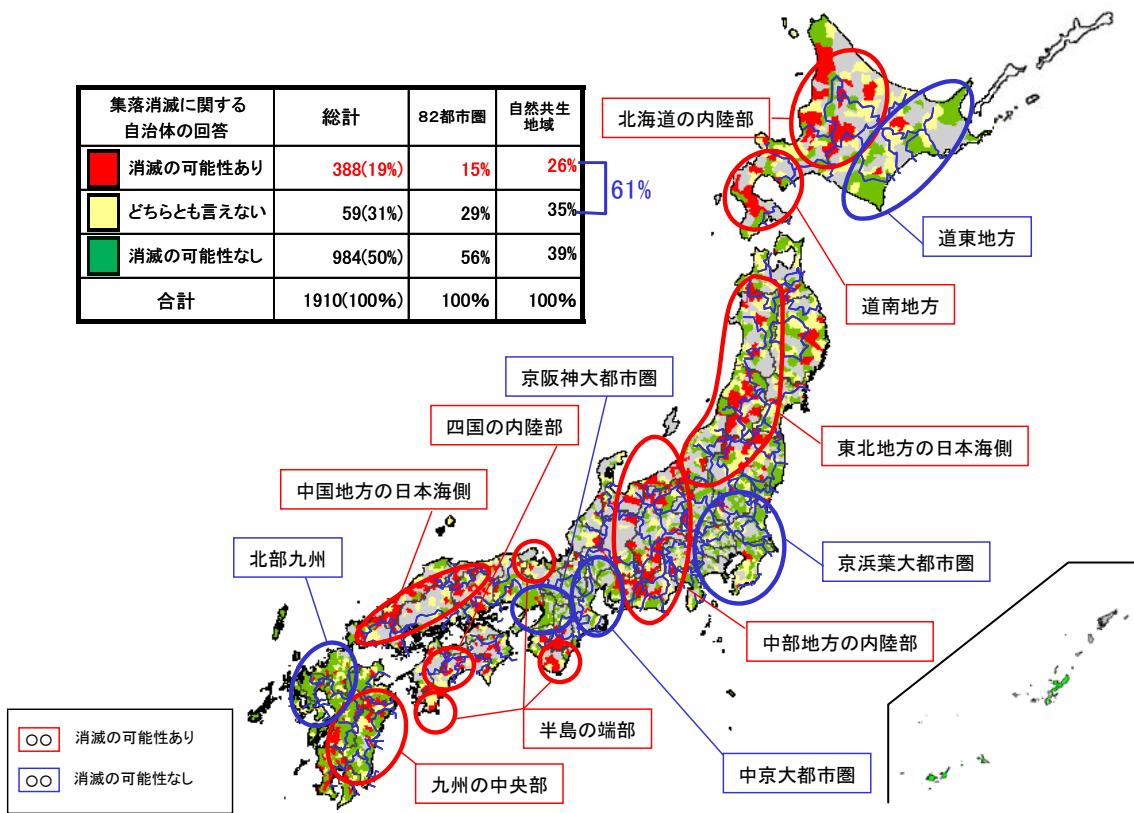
| 集落消滅に関する自治体の回答 | 総計 | 82都市圏 | 自然共生地域 |
|---|---|---|---|
| 消滅の可能性あり | 388(19%) | 15% | 26% |
| どちらとも言えない | 59(31%) | 29% | 35% |
| 消滅の可能性なし | 984(50%) | 56% | 39% |
| 合計 | 1910(100%) | 100% | 100% |

61%

北海道の内陸部

道東地方

道南地方

京阪神大都市圏

四国の内陸部

東北地方の日本海側

中国地方の日本海側

北部九州

京浜葉大都市圏

中部地方の内陸部

半島の端部

中京大都市圏

九州の中央部

○○ 消滅の可能性あり

○○ 消滅の可能性なし